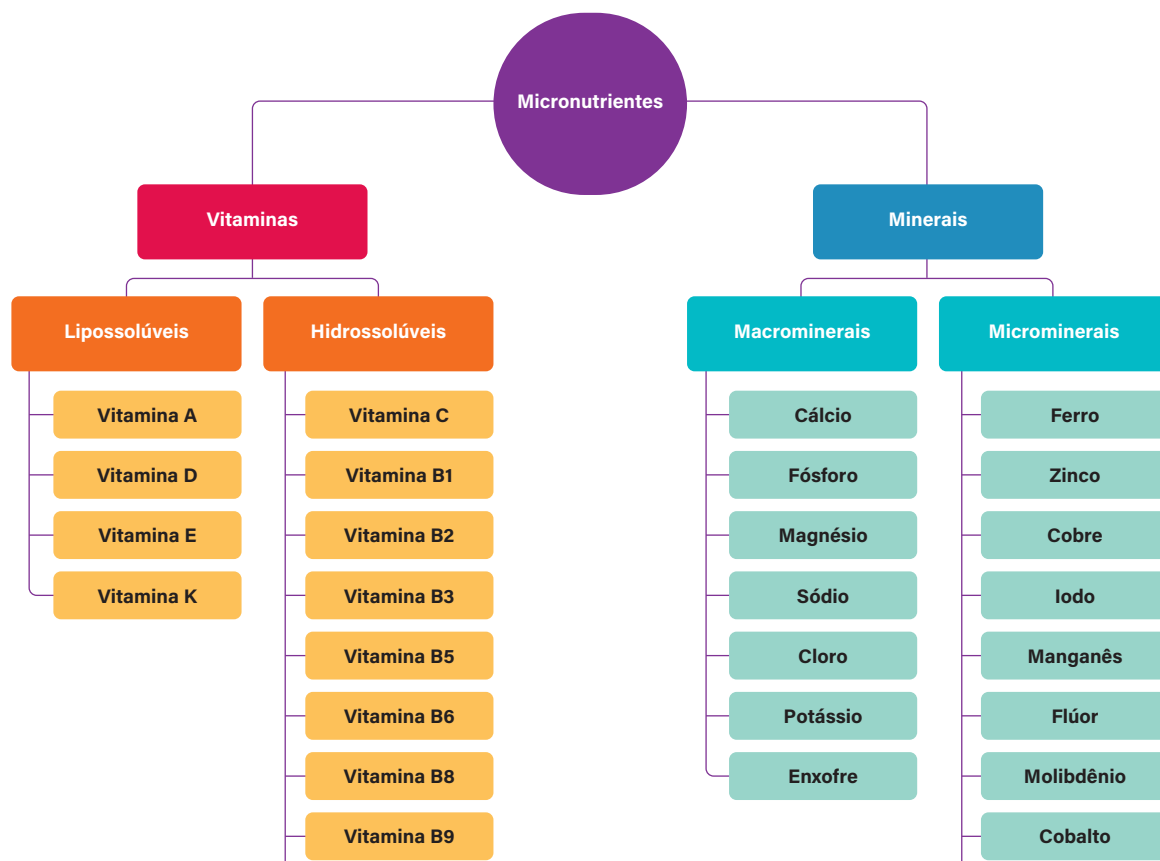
Micronutrientes

Vitaminas

Lipossolúveis

Vitamina A
Vitamina D
Vitamina E
Vitamina K

Hidrossolúveis

Vitamina C
Vitamina B1
Vitamina B2
Vitamina B3
Vitamina B5
Vitamina B6
Vitamina B8
Vitamina B9

Minerais

Macrominerais

Cálcio
Fósforo
Magnésio
Sódio
Cloro
Potássio
Enxofre

Microminerais

Ferro
Zinco
Cobre
Iodo
Manganês
Flúor
Molibdênio
Cobalto